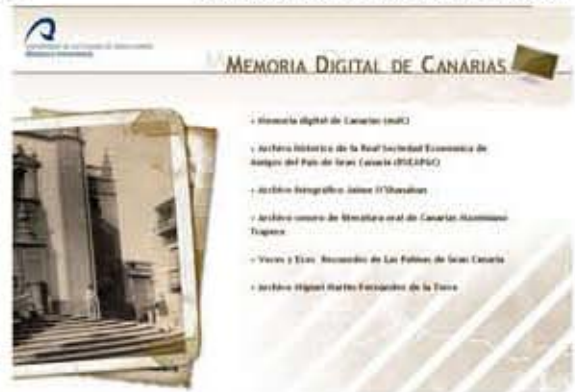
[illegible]

Memoria Digital de Canarias

• Memoria digital de Canarias (mdC)

• Archivo Histórico de la Real Sociedad Económica de Amigos del País de Gran Canaria (RSEAPGC)

• Archivo fotográfico Jaime O'Shanahan

• Archivo sonoro de literatura oral de Canarias Maximiano Trapero

• Voces y Ecos. Recuerdos de Las Palmas de Gran Canaria

• Archivo Miguel Martín Fernández de la Torre